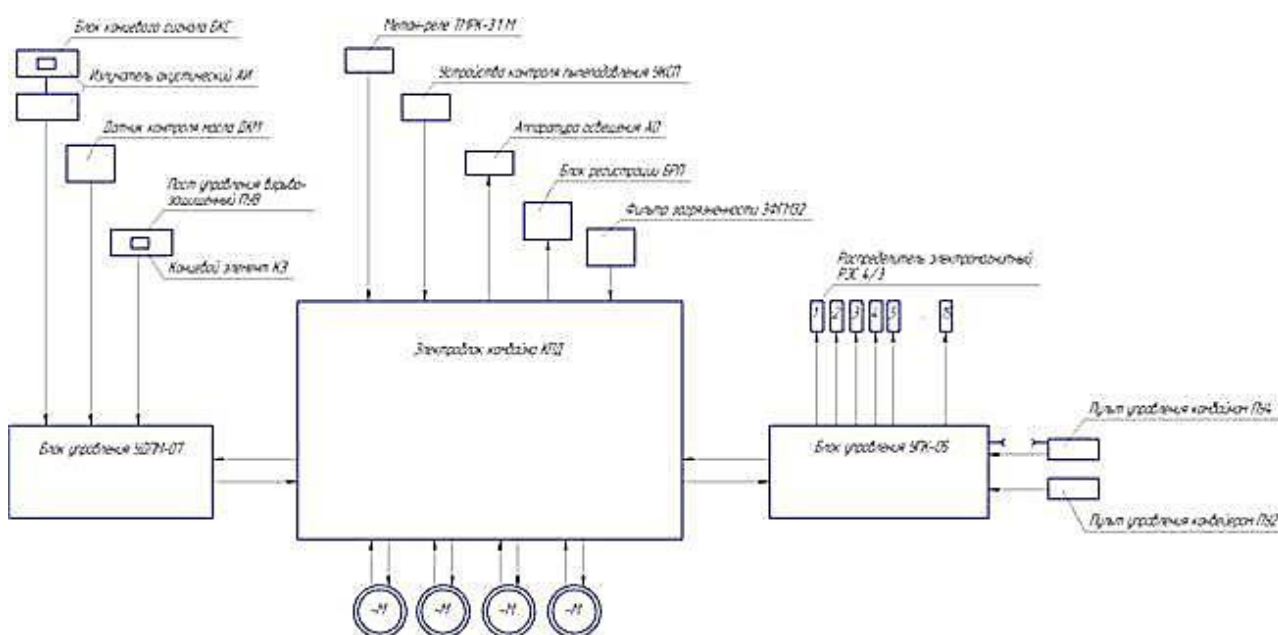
Блок конечного сигнала БКС

Излучатель акустический АИ

Датчик контроля масла ДКМ

Пост управления взрывозащищенный ПУВ

Концевой элемент КЭ

Метан-реле ТМРК-3.1 М

Устройство контроля пылеподавления УКСП

Аппаратура освещения АО

Блок регистрации БРП

Фильтр загрязненности ЗФП02

Распределитель электрогидравлический РЭГ 4/3

1 2 3 4 5 15

Электроблок комбайна КПД

Блок управления УДПМ-07

Блок управления УГК-05

Пульт управления комбайном П64

Пульт управления конвейером П62

~М ~М ~М ~М